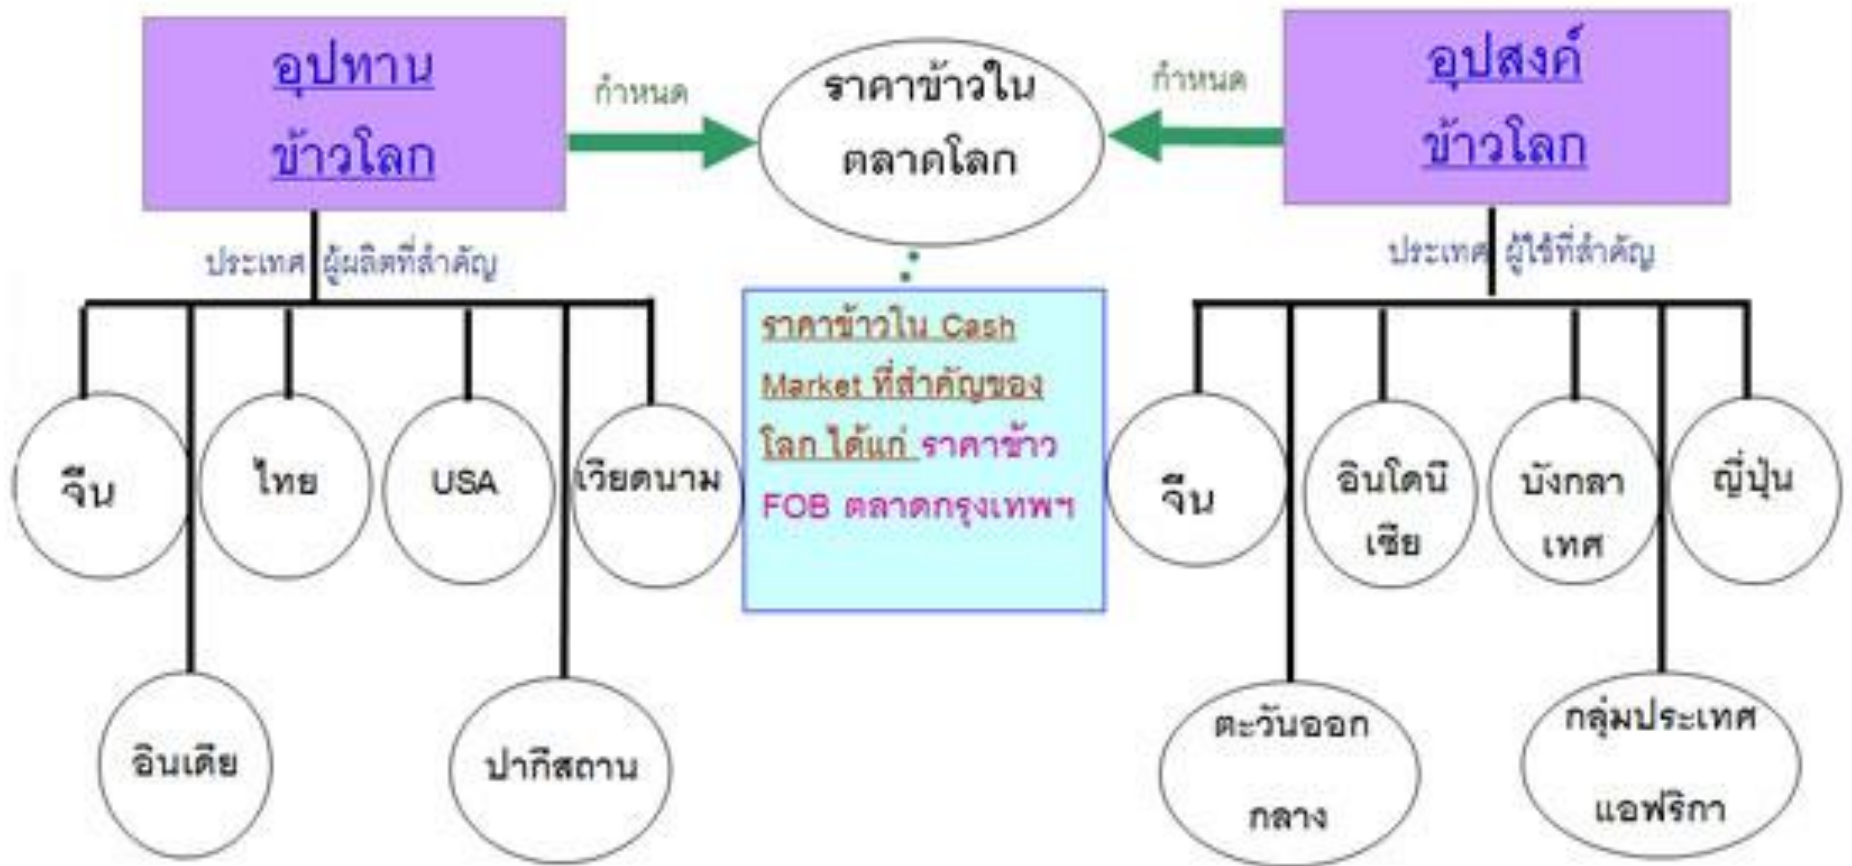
อุปทาน ข้าวโลก

กำหนด

ราคาข้าวใน ตลาดโลก

กำหนด

อุปสงค์ ข้าวโลก

ประเทศ ผู้ผลิตที่สำคัญ

จีน

ไทย

USA

เวียดนาม

อินเดีย

ปากีสถาน

ราคาข้าวใน Cash Market ที่สำคัญของโลก ได้แก่ ราคาข้าว FOB ตลาดกรุงเทพฯ

ประเทศ ผู้ใช้ที่สำคัญ

จีน

อินโดนีเซีย

บังกลาเทศ

ญี่ปุ่น

ตะวันออกกลาง

กลุ่มประเทศแอฟริกา